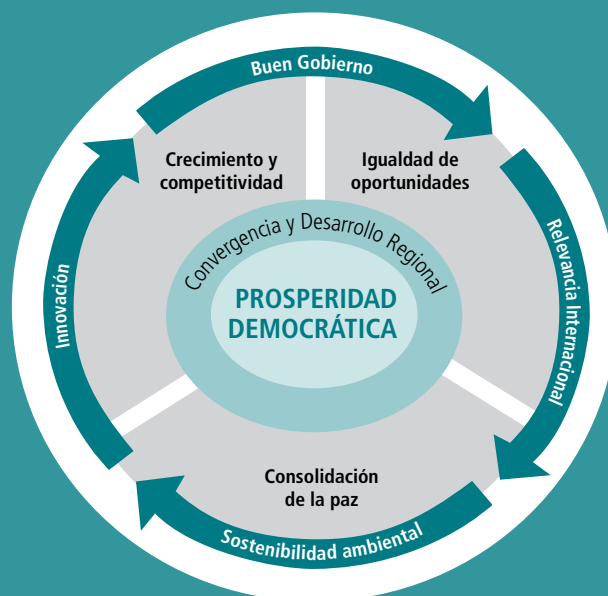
Buen Gobierno

Crecimiento y competitividad

Igualdad de oportunidades

Relevancia Internacional

Innovación

Convergencia y Desarrollo Regional

PROSPERIDAD DEMOCRÁTICA

Consolidación de la paz

Sostenibilidad ambiental